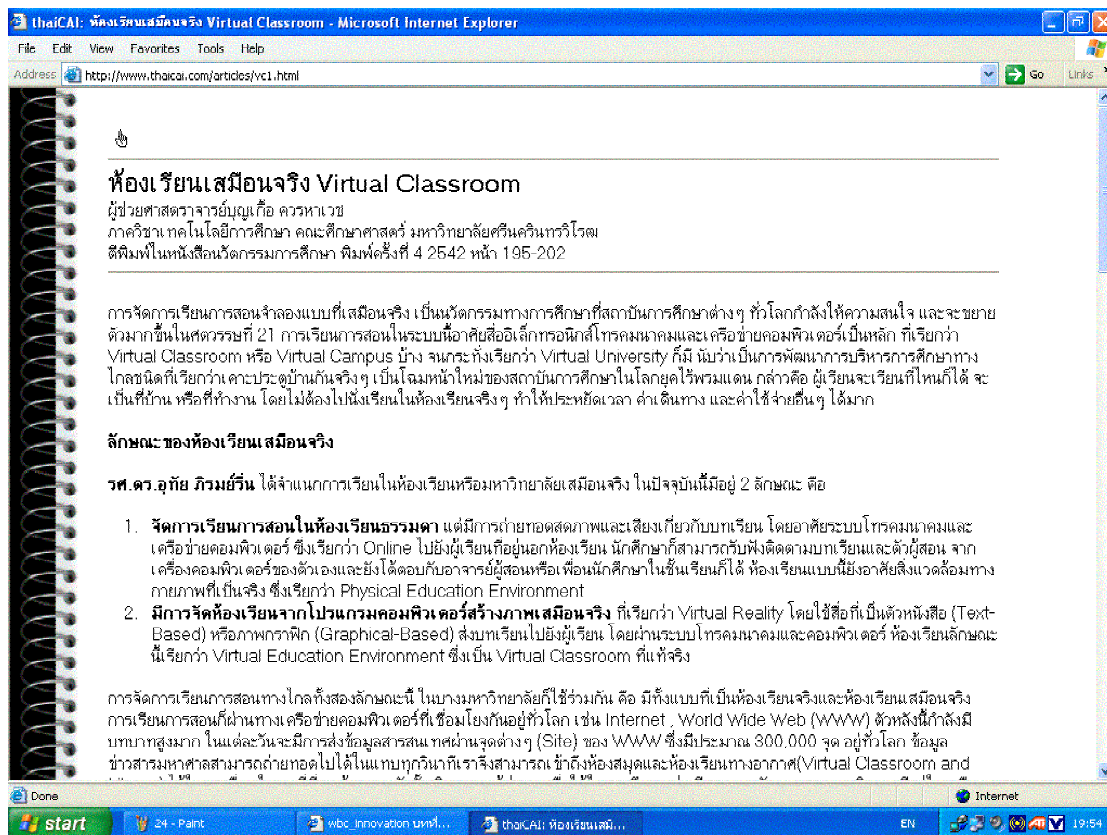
thaiCAI: ห้องเรียนเสมือนจริง Virtual Classroom - Microsoft Internet Explorer

File Edit View Favorites Tools Help

Address http://www.thaicai.com/articles/vc1.html

Go Links

ห้องเรียนเสมือนจริง Virtual Classroom

ผู้ช่วยศาสตราจารย์บุญเกื้อ ควรหาเวช
ภาควิชาเทคโนโลยีการศึกษา คณะศึกษาศาสตร์ มหาวิทยาลัยศรีนครินทรวิโรฒ
ตีพิมพ์ในหนังสือนวัตกรรมการศึกษา พิมพ์ครั้งที่ 4 2542 หน้า 195-202

การจัดการเรียนการสอนจำลองแบบที่เสมือนจริง เป็นนวัตกรรมทางการศึกษาที่สถาบันการศึกษาต่างๆ ทั่วโลกกำลังให้ความสนใจ และจะขยายตัวมากขึ้นในศตวรรษที่ 21 การเรียนการสอนในระบบนี้อาศัยสื่ออิเล็กทรอนิกส์โทรคมนาคมและเครือข่ายคอมพิวเตอร์เป็นหลัก ที่เรียกว่า Virtual Classroom หรือ Virtual Campus บ้าง จนกระทั่งเรียกว่า Virtual University ก็มี นับว่าเป็นการพัฒนาการบริหารการศึกษาทางไกลชนิดที่เรียกว่า เคาะประตูบ้านกันจริงๆ เป็นโฉมหน้าใหม่ของสถาบันการศึกษาในโลกยุคไร้พรมแดน กล่าวคือ ผู้เรียนจะเรียนที่ไหนก็ได้ จะเป็นที่บ้าน หรือที่ทำงาน โดยไม่ต้องไปนั่งเรียนในห้องเรียนจริงๆ ทำให้ประหยัดเวลา ค่าเดินทาง และค่าใช้จ่ายอื่นๆ ได้มาก

ลักษณะของห้องเรียนเสมือนจริง

รศ.ดร.อุทัย ภิรมย์รื่น ได้จำแนกการเรียนในห้องเรียนหรือมหาวิทยาลัยเสมือนจริง ในปัจจุบันนี้มีอยู่ 2 ลักษณะ คือ

1. จัดการเรียนการสอนในห้องเรียนธรรมดา แต่มีการถ่ายทอดสดภาพและเสียงเกี่ยวกับบทเรียน โดยอาศัยระบบโทรคมนาคมและเครือข่ายคอมพิวเตอร์ ซึ่งเรียกว่า Online ไปยังผู้เรียนที่อยู่นอกห้องเรียน นักศึกษาก็สามารถรับฟังติดตามบทเรียนและตัวผู้สอน จากเครื่องคอมพิวเตอร์ของตัวเองและยังโต้ตอบกับอาจารย์ผู้สอนหรือเพื่อนนักศึกษาในชั้นเรียนก็ได้ ห้องเรียนแบบนี้ยังอาศัยสิ่งแวดล้อมทางกายภาพที่เป็นจริง ซึ่งเรียกว่า Physical Education Environment
2. มีการจัดห้องเรียนจากโปรแกรมคอมพิวเตอร์สร้างภาพเสมือนจริง ที่เรียกว่า Virtual Reality โดยใช้สื่อที่เป็นตัวหนังสือ (Text-Based) หรือภาพกราฟิก (Graphical-Based) ส่งบทเรียนไปยังผู้เรียน โดยผ่านระบบโทรคมนาคมและคอมพิวเตอร์ ห้องเรียนลักษณะนี้เรียกว่า Virtual Education Environment ซึ่งเป็น Virtual Classroom ที่แท้จริง

การจัดการเรียนการสอนทางไกลทั้งสองลักษณะนี้ ในบางมหาวิทยาลัยก็ใช้ร่วมกัน คือ มีทั้งแบบที่เป็นห้องเรียนจริงและห้องเรียนเสมือนจริง การเรียนการสอนที่ผ่านทางเครือข่ายคอมพิวเตอร์ที่เชื่อมโยงกันอยู่ทั่วโลก เช่น Internet , World Wide Web (WWW) ตัวหลังนี้กำลังมีบทบาทสูงมาก ในแต่ละวันจะมีการส่งข้อมูลสารสนเทศผ่านจุดต่างๆ (Site) ของ WWW ซึ่งมีประมาณ 300,000 จุด อยู่ทั่วโลก ข้อมูลข่าวสารมหาศาลสามารถถ่ายทอดไปได้ในแทบทุกวินาทีเราจึงสามารถเข้าถึงห้องสมุดและห้องเรียนทางอากาศ(Virtual Classroom and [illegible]

Done Internet

start 24 - Paint wbc_innovation บทที่... thaiCAI: ห้องเรียนเสมื... EN 19:54